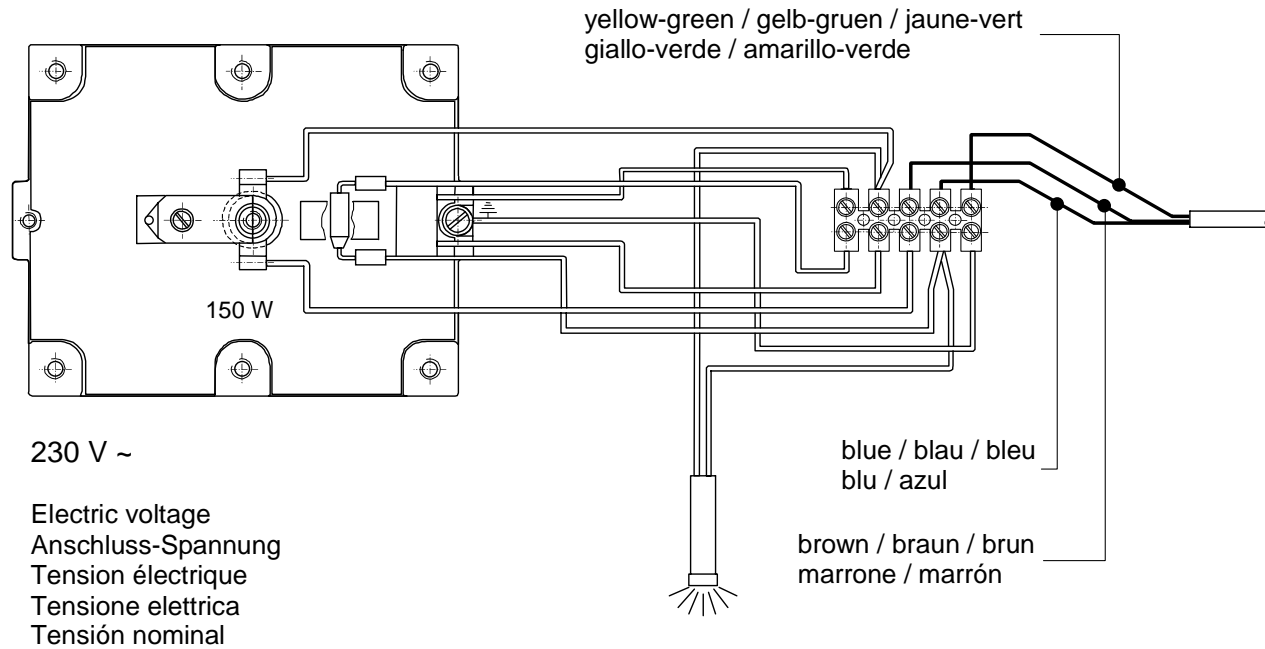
yellow-green / gelb-gruen / jaune-vert
giallo-verde / amarillo-verde

150 W

230 V ~

Electric voltage
Anschluss-Spannung
Tension électrique
Tensione elettrica
Tensión nominal

blue / blau / bleu
blu / azul

brown / braun / brun
marrone / marrón